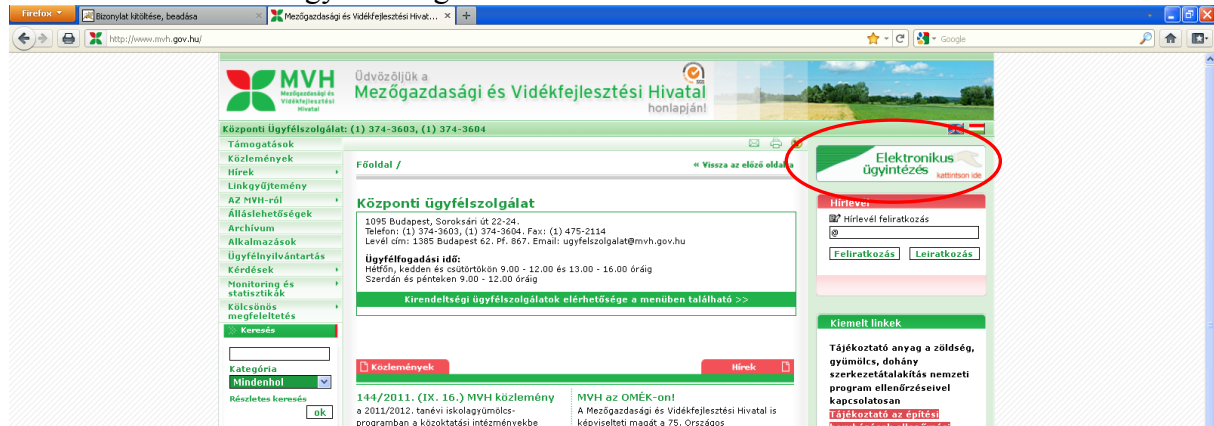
Firefox
Bizonylat kitöltése, beadása
Mezőgazdasági és Vidékfejlesztési Hivat...
http://www.mvh.gov.hu/
Google

MVH
Mezőgazdasági és Vidékfejlesztési Hivatal
Üdvözöljük a
Mezőgazdasági és Vidékfejlesztési Hivatal
honlapján!

Központi Ügyfélszolgálat: (1) 374-3603, (1) 374-3604

Támogatások
Közlemények
Hírek
Linkgyűjtemény
Az MVH-ról
Álláslehetőségek
Archívum
Alkalmazások
Ügyfélnyilvántartás
Kérdések
Monitoring és statisztikák
Kölcsönös megfeleltetés
Keresés

Kategória
Mindenhol
Részletes keresés
ok

Főoldal /
« Vissza az előző oldalra

Központi ügyfélszolgálat
1095 Budapest, Soroksári út 22-24.
Telefon: (1) 374-3603, (1) 374-3604. Fax: (1) 475-2114
Levél cím: 1385 Budapest 62. Pf. 867. Email: ugyfelszolgalat@mvh.gov.hu

Ügyfélfogadási idő:
Hétfőn, kedden és csütörtökön 9.00 - 12.00 és 13.00 - 16.00 óráig
Szerdán és pénteken 9.00 - 12.00 óráig

Kirendeltségi ügyfélszolgálatok elérhetősége a menüben található >>

Közlemények
Hírek

144/2011. (IX. 16.) MVH közlemény
a 2011/2012. tanévi iskolagyümölcs-programban a közoktatási intézményekbe

MVH az OMÉK-on!
A Mezőgazdasági és Vidékfejlesztési Hivatal is képviselteti magát a 75. Országos

Elektronikus ügyintézés
kattintson ide

Hírlevél
Hírlevél feliratkozás
@
Feliratkozás
Leiratkozás

Kiemelt linkek
Tájékoztató anyag a zöldség, gyümölcs, dohány szerkezetátalakítás nemzeti program ellenőrzéseivel kapcsolatosan
Tájékoztató az építési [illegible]